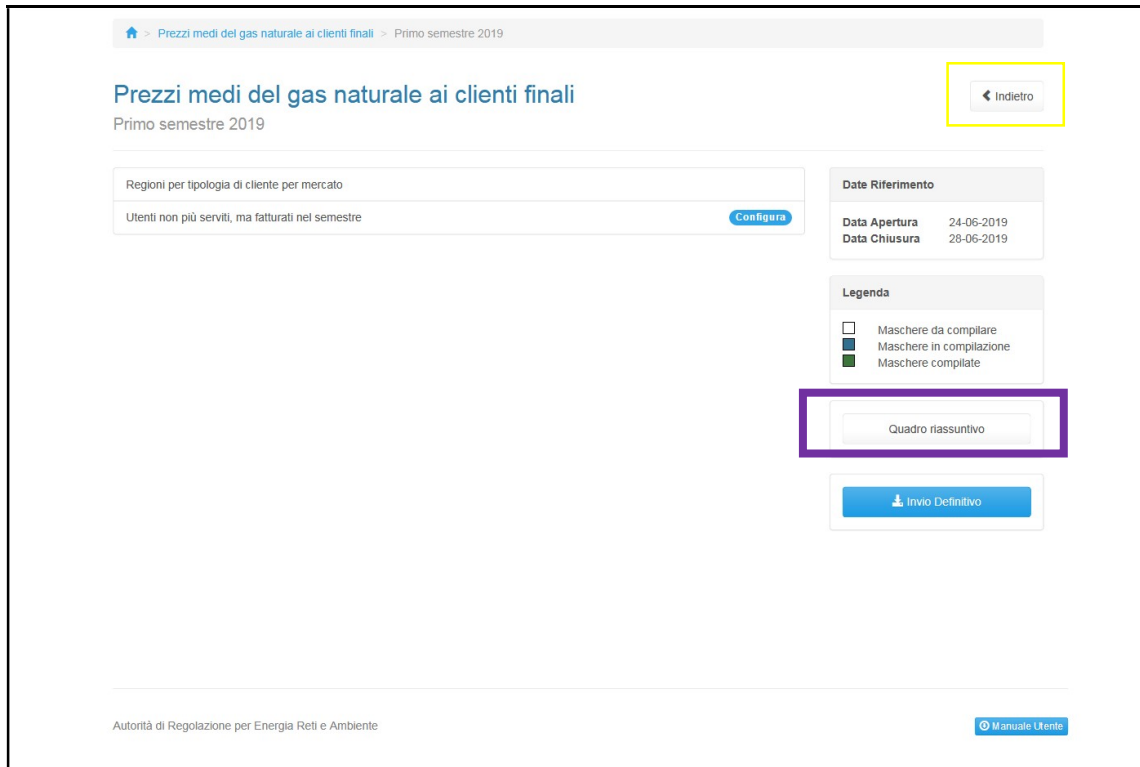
> Prezzi medi del gas naturale ai clienti finali > Primo semestre 2019

Prezzi medi del gas naturale ai clienti finali
Primo semestre 2019

Indietro

Regioni per tipologia di cliente per mercato

Utenti non più serviti, ma fatturati nel semestre Configura

Date Riferimento

Data Apertura 24-06-2019
Data Chiusura 28-06-2019

Legenda

Maschere da compilare
Maschere in compilazione
Maschere compilate

Quadro riassuntivo

Invio Definitivo

Autorità di Regolazione per Energia Reti e Ambiente

Manuale Utente